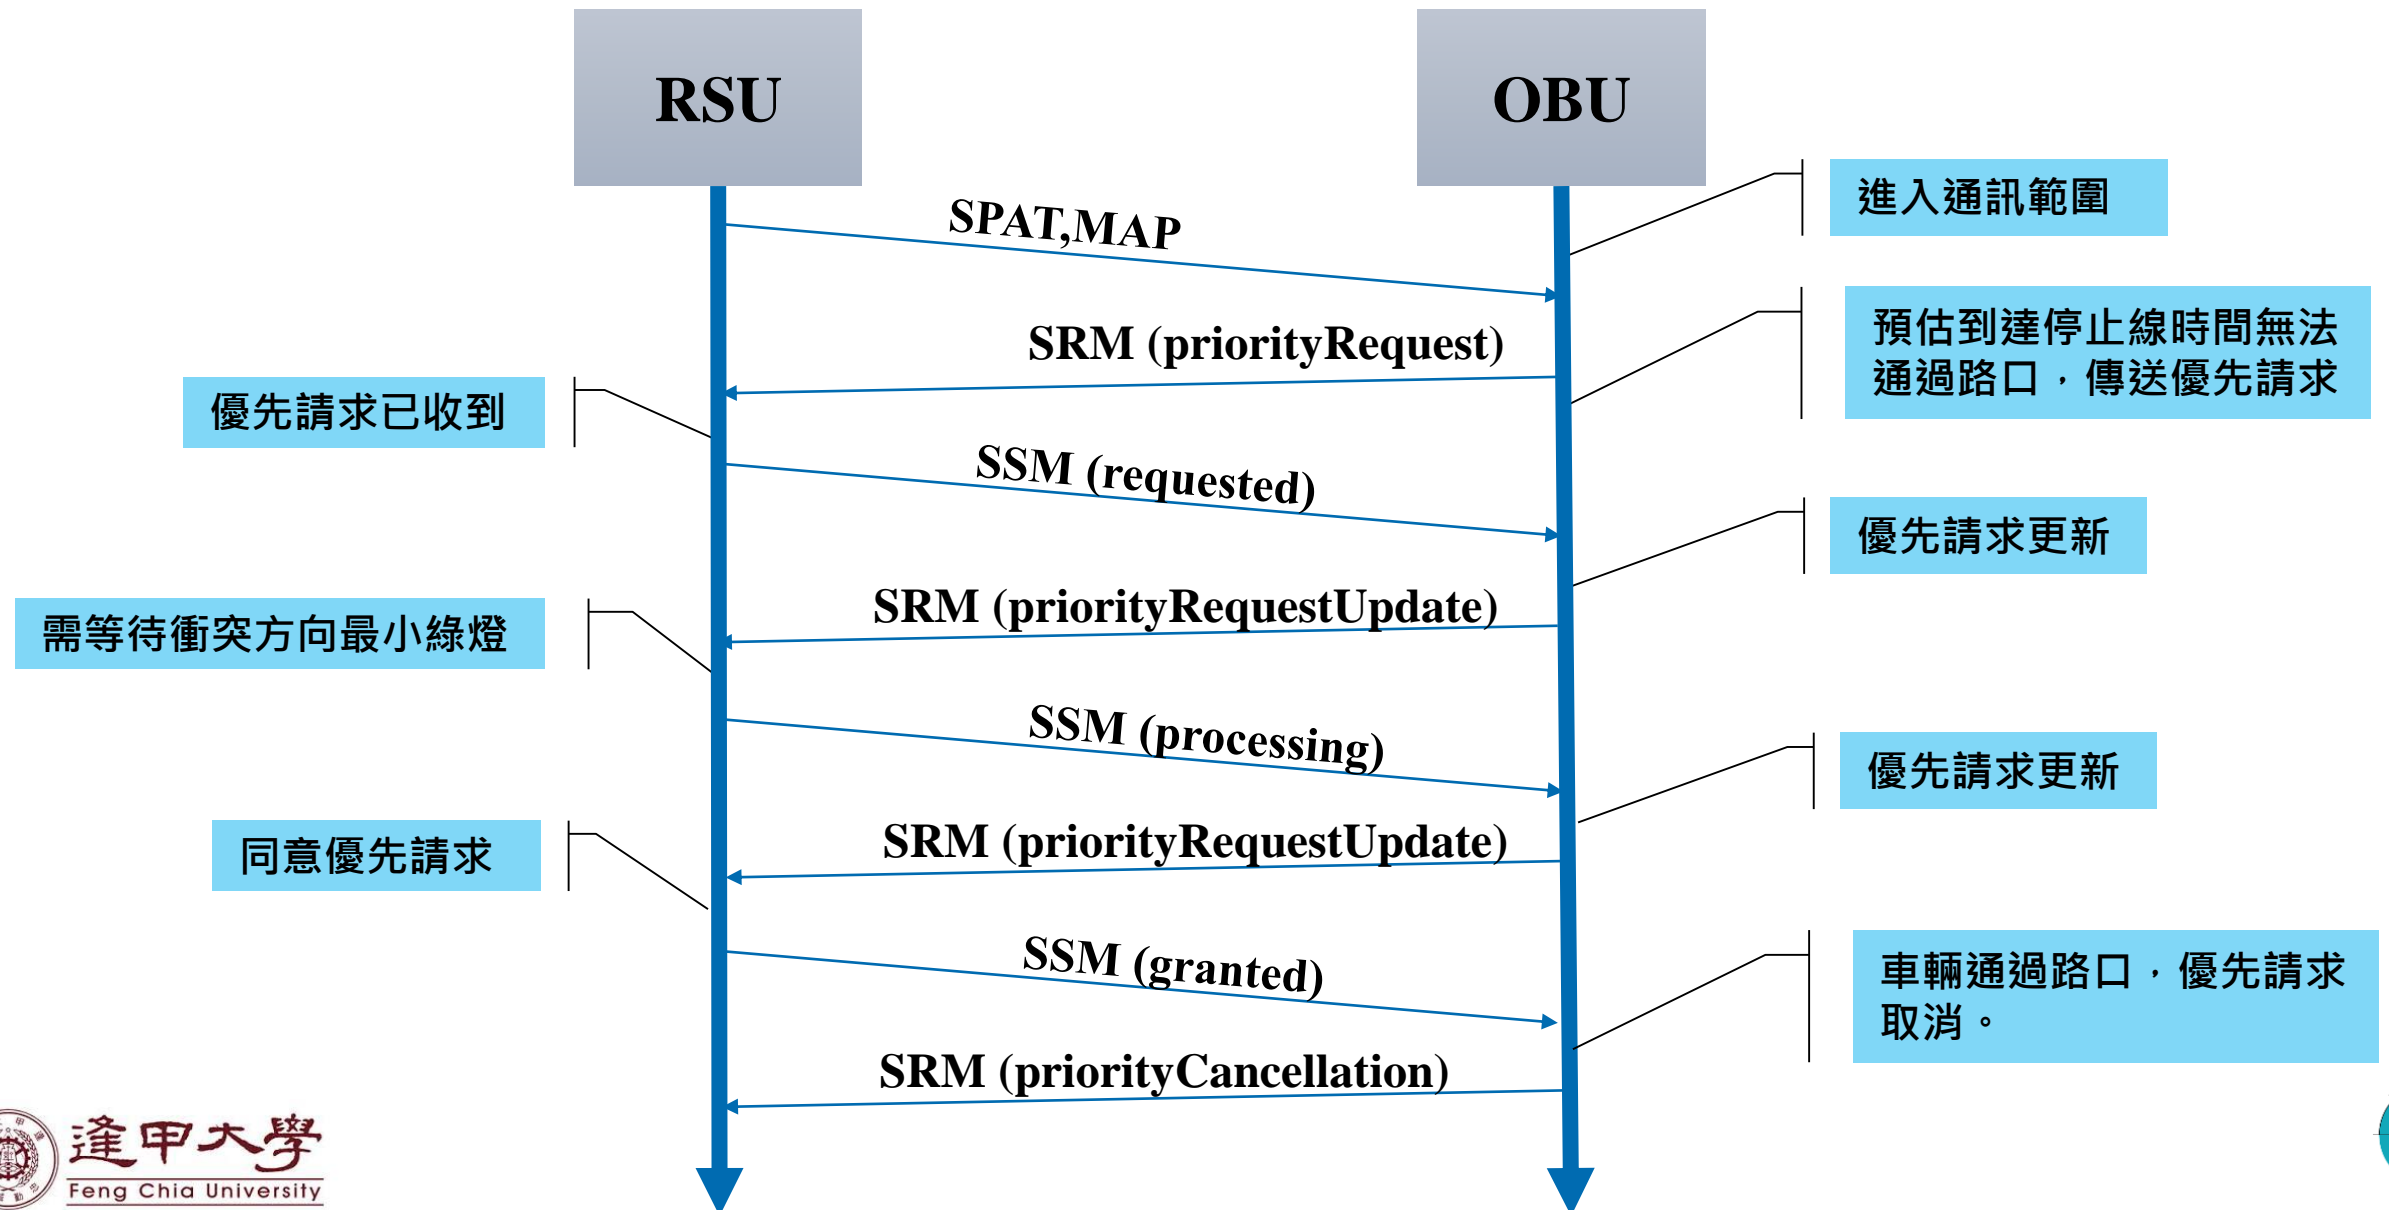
RSU

OBU

進入通訊範圍

SPAT,MAP

預估到達停止線時間無法通過路口，傳送優先請求

SRM (priorityRequest)

優先請求已收到

SSM (requested)

優先請求更新

SRM (priorityRequestUpdate)

需等待衝突方向最小綠燈

SSM (processing)

優先請求更新

SRM (priorityRequestUpdate)

同意優先請求

SSM (granted)

車輛通過路口，優先請求取消。

SRM (priorityCancellation)

逢甲大學
Feng Chia University